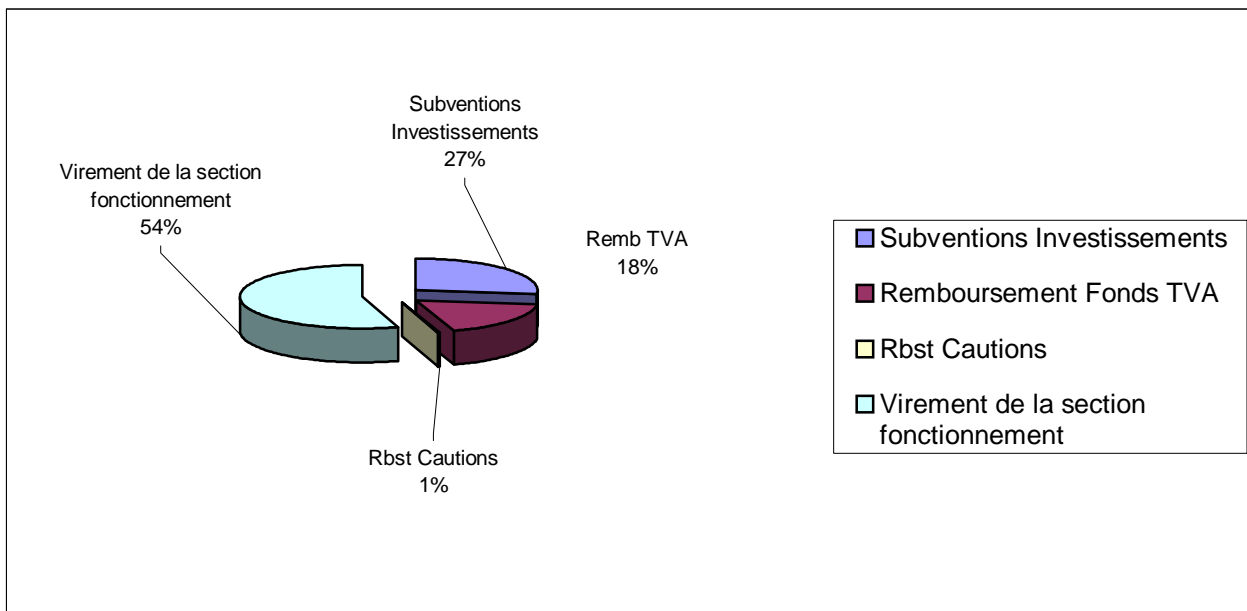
Subventions Investissements
27%

Virement de la section fonctionnement
54%

Remb TVA
18%

Rbst Cautions
1%

Subventions Investissements
Remboursement Fonds TVA
Rbst Cautions
Virement de la section fonctionnement